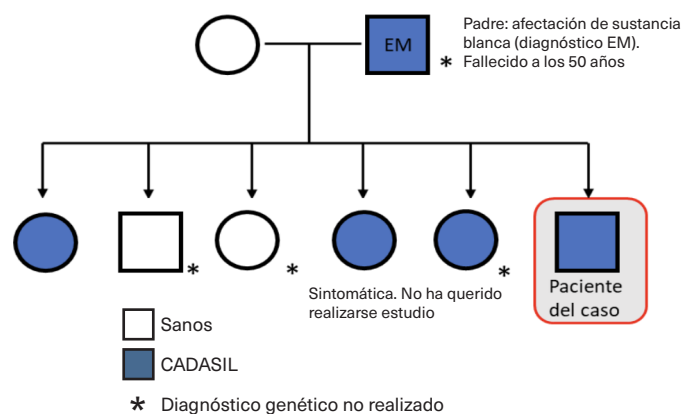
EM

Padre: afectación de sustancia blanca (diagnóstico EM). Fallecido a los 50 años

*

*

*

*

Sintomática. No ha querido realizarse estudio

Paciente del caso

Sanos

CADASIL

* Diagnóstico genético no realizado